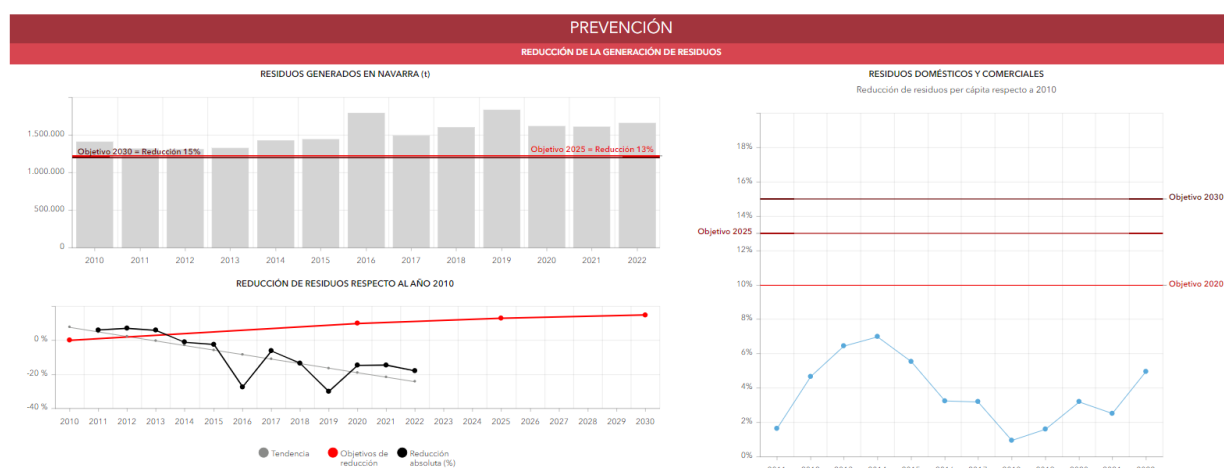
PREVENCIÓN

REDUCCIÓN DE LA GENERACIÓN DE RESIDUOS

RESIDUOS GENERADOS EN NAVARRA (t)

1.500.000
1.000.000
500.000
0

Objetivo 2030 = Reducción 15%
Objetivo 2025 = Reducción 13%

2010 2011 2012 2013 2014 2015 2016 2017 2018 2019 2020 2021 2022

REDUCCIÓN DE RESIDUOS RESPECTO AL AÑO 2010

0 %
-20 %
-40 %

2010 2011 2012 2013 2014 2015 2016 2017 2018 2019 2020 2021 2022 2023 2024 2025 2026 2027 2028 2029 2030

Tendencia
Objetivos de reducción
Reducción absoluta (%)

RESIDUOS DOMÉSTICOS Y COMERCIALES

Reducción de residuos per cápita respecto a 2010

18%
16%
14%
12%
10%
8%
6%
4%
2%
0%

Objetivo 2030
Objetivo 2025
Objetivo 2020